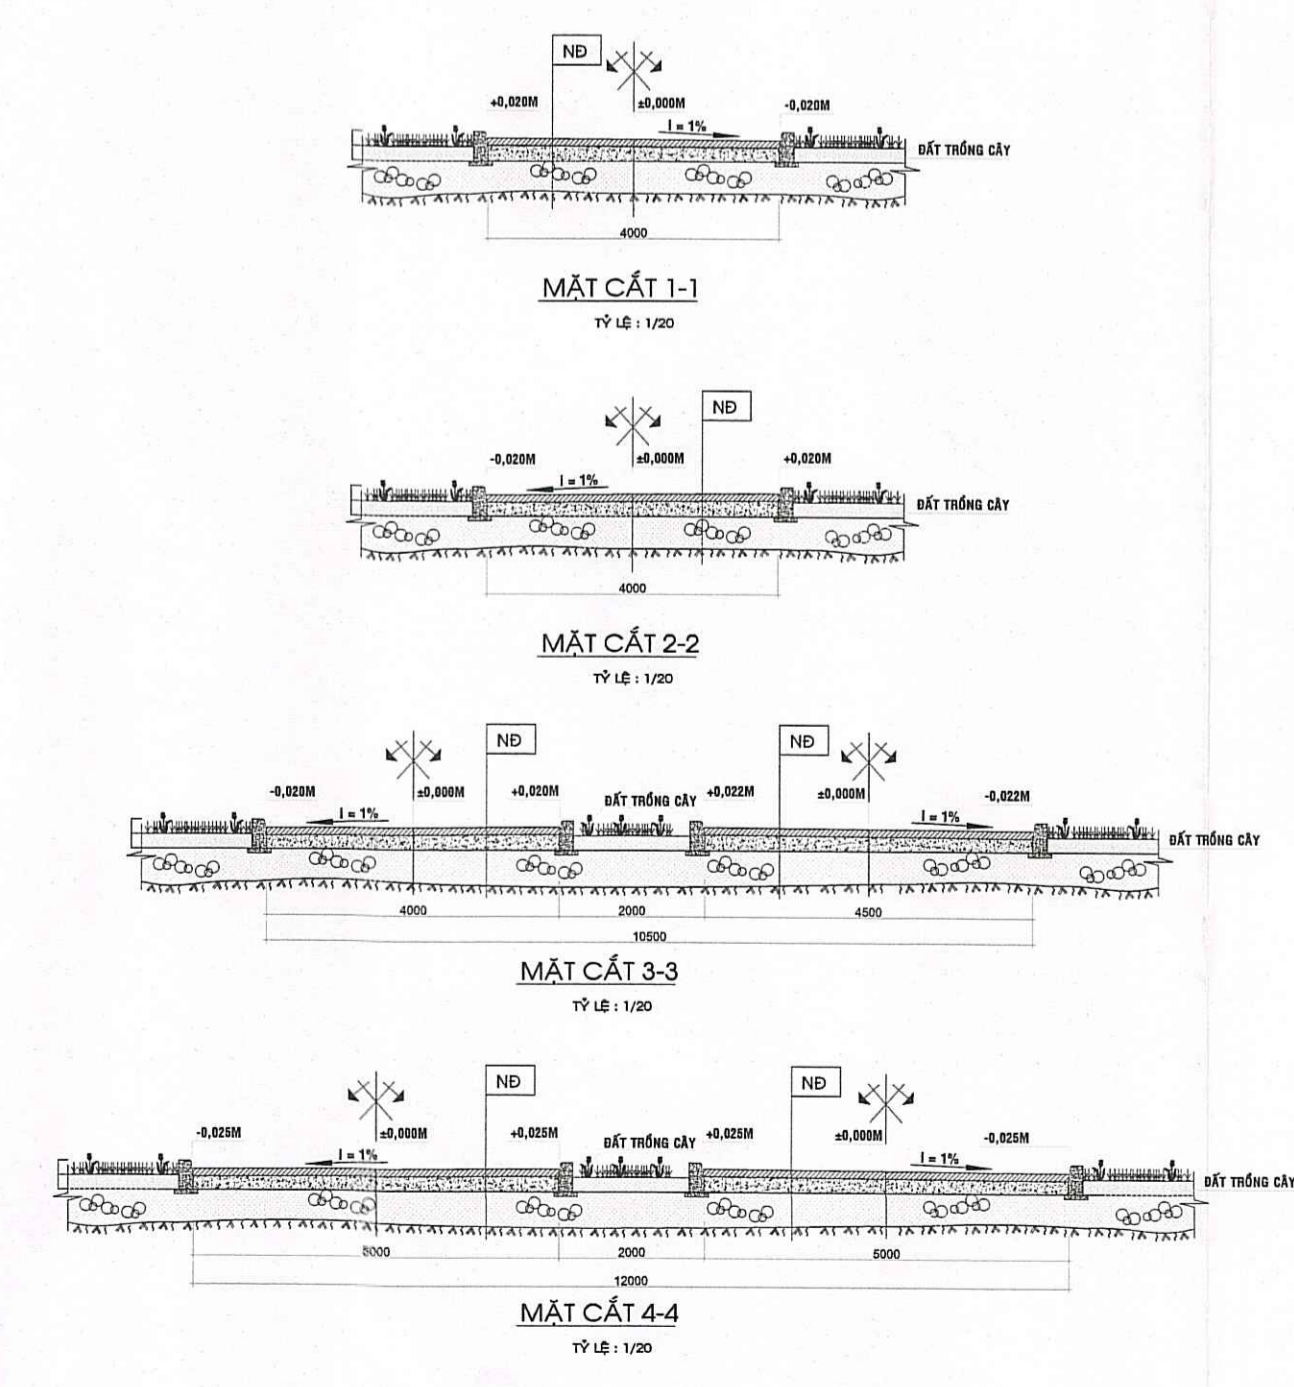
NĐ

+0,020M

±0,000M

-0,020M

i = 1%

ĐẤT TRỒNG CÂY

4000

MẶT CẮT 1-1

TỶ LỆ : 1/20

NĐ

-0,020M

±0,000M

+0,020M

i = 1%

ĐẤT TRỒNG CÂY

4000

MẶT CẮT 2-2

TỶ LỆ : 1/20

NĐ

NĐ

-0,020M

±0,000M

+0,020M

ĐẤT TRỒNG CÂY

+0,022M

±0,000M

-0,022M

i = 1%

i = 1%

ĐẤT TRỒNG CÂY

4000

2000

4500

10500

MẶT CẮT 3-3

TỶ LỆ : 1/20

NĐ

NĐ

-0,025M

±0,000M

+0,025M

ĐẤT TRỒNG CÂY

+0,025M

±0,000M

-0,025M

i = 1%

i = 1%

ĐẤT TRỒNG CÂY

5000

2000

5000

12000

MẶT CẮT 4-4

TỶ LỆ : 1/20